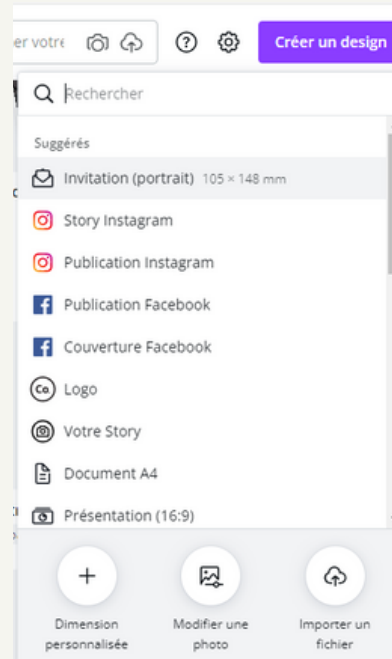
er votre

Créer un design

Rechercher

Suggérés

Invitation (portrait) 105 × 148 mm

Story Instagram

Publication Instagram

Publication Facebook

Couverture Facebook

Logo

Votre Story

Document A4

Présentation (16:9)

Dimension personnalisée

Modifier une photo

Importer un fichier